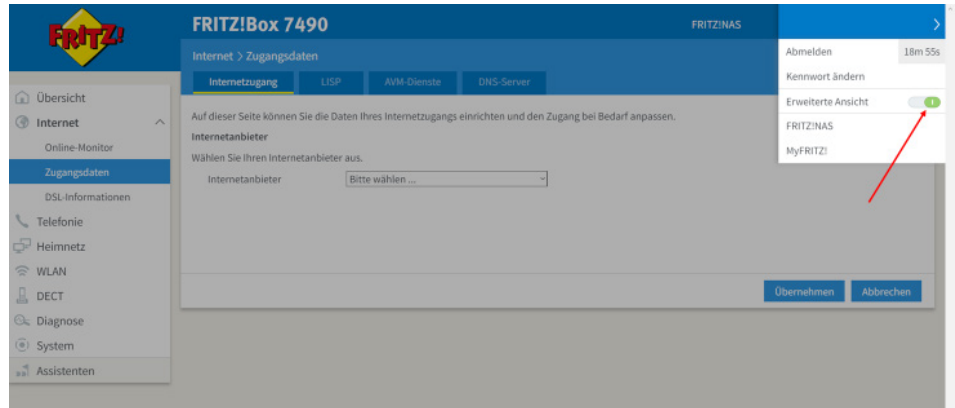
FRITZ!

FRITZ!Box 7490

FRITZ!NAS

Abmelden 18m 55s

Kennwort ändern

Erweiterte Ansicht

FRITZ!NAS

MyFRITZ!

Internet > Zugangsdaten

Internetzugang LISP AVM-Dienste DNS-Server

Übersicht

Internet

Online-Monitor

Zugangsdaten

DSL-Informationen

Telefonie

Heimnetz

WLAN

DECT

Diagnose

System

Assistenten

Auf dieser Seite können Sie die Daten Ihres Internetzugangs einrichten und den Zugang bei Bedarf anpassen.

Internetanbieter

Wählen Sie Ihren Internetanbieter aus.

Internetanbieter Bitte wählen ...

Übernehmen Abbrechen